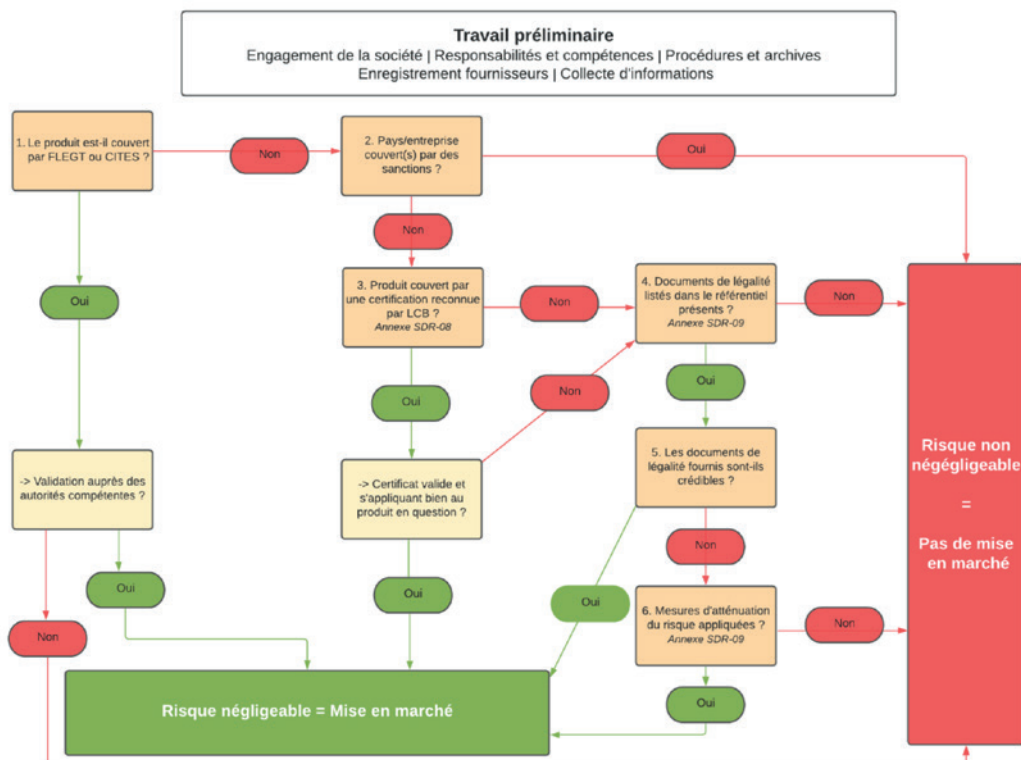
Travail préliminaire
Engagement de la société | Responsabilités et compétences | Procédures et archives
Enregistrement fournisseurs | Collecte d'informations

1. Le produit est-il couvert par FLEGT ou CITES ?

Non

2. Pays/entreprise couvert(s) par des sanctions ?

Oui

Non

Oui

3. Produit couvert par une certification reconnue par LCB ?
Annexe SDR-08

Non

4. Documents de légalité listés dans le référentiel présents ?
Annexe SDR-09

Non

Non

Oui

Oui

Risque non négligeable
=
Pas de mise en marché

-> Validation auprès des autorités compétentes ?

-> Certificat valide et s'appliquant bien au produit en question ?

5. Les documents de légalité fournis sont-ils crédibles ?

Non

Oui

Oui

Oui

6. Mesures d'atténuation du risque appliquées ?
Annexe SDR-09

Non

Non

Risque négligeable = Mise en marché

Oui